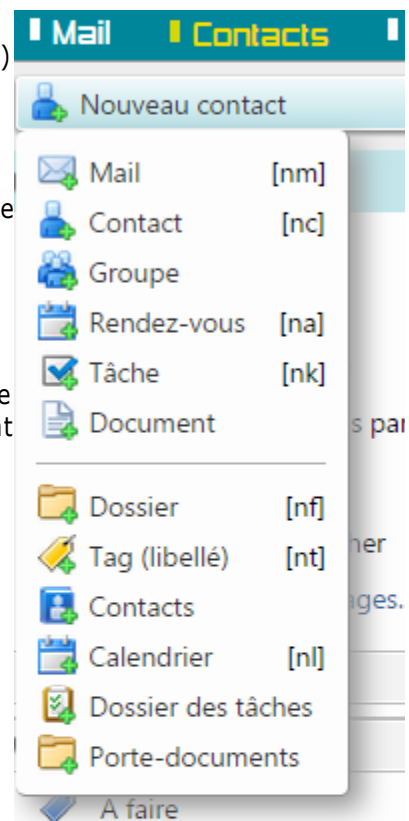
Mail Contacts

Nouveau contact

Mail [nm]
Contact [nc]
Groupe
Rendez-vous [na]
Tâche [nk]
Document

Dossier [nf]
Tag (libellé) [nt]
Contacts
Calendrier [nl]
Dossier des tâches
Porte-documents

A faire